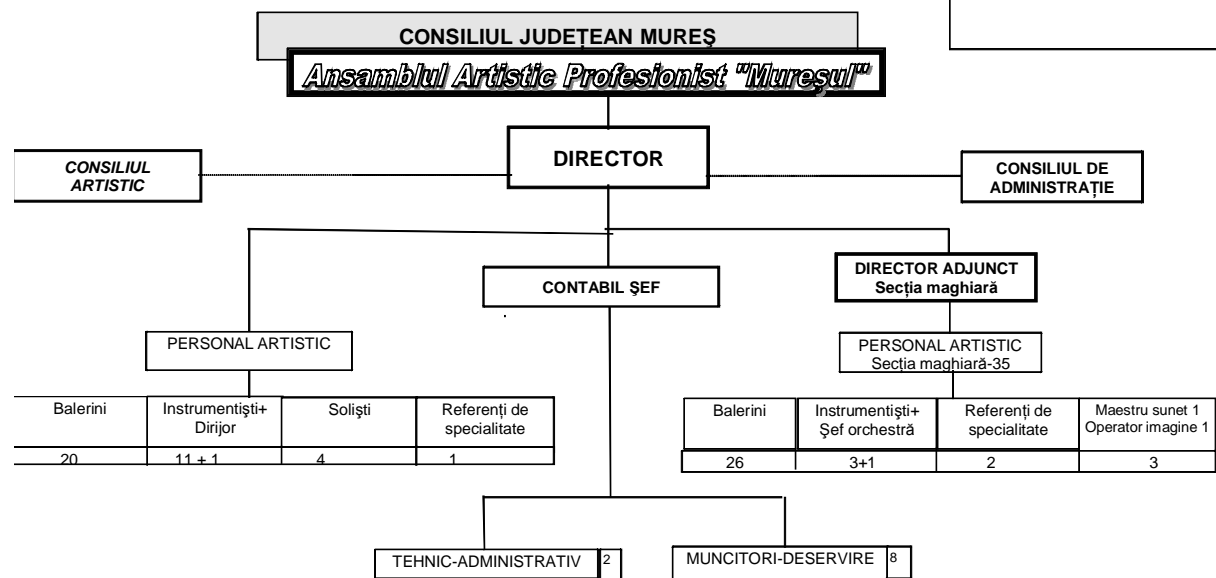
CONSILIUL JUDEȚEAN MUREȘ

Ansamblul Artistic Profesionist "Mureşul"

CONSILIUL ARTISTIC

DIRECTOR

CONSILIUL DE ADMINISTRAȚIE

CONTABIL ŞEF

DIRECTOR ADJUNCT
Secția maghiară

PERSONAL ARTISTIC

| Balerini | Instrumentişti+ Dirijor | Solişti | Referenți de specialitate |
|---|---|---|---|
| 20 | 11 + 1 | 4 | 1 |

PERSONAL ARTISTIC
Secția maghiară-35

| Balerini | Instrumentişti+ Şef orchestră | Referenți de specialitate | Maestru sunet 1 Operator imagine 1 |
|---|---|---|---|
| 26 | 3+1 | 2 | 3 |

TEHNIC-ADMINISTRATIV 2

MUNCITORI-DESERVIRE 8